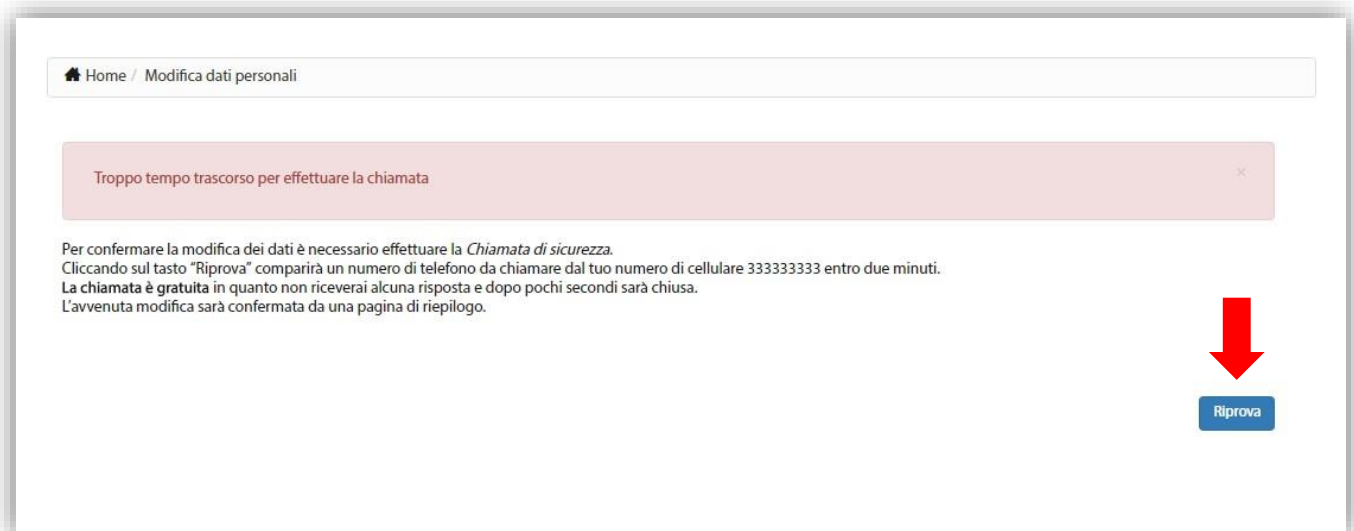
Home / Modifica dati personali

Troppo tempo trascorso per effettuare la chiamata

×

Per confermare la modifica dei dati è necessario effettuare la *Chiamata di sicurezza*.
Cliccando sul tasto "Riprova" comparirà un numero di telefono da chiamare dal tuo numero di cellulare 333333333 entro due minuti.
**La chiamata è gratuita** in quanto non riceverai alcuna risposta e dopo pochi secondi sarà chiusa.
L'avvenuta modifica sarà confermata da una pagina di riepilogo.

Riprova